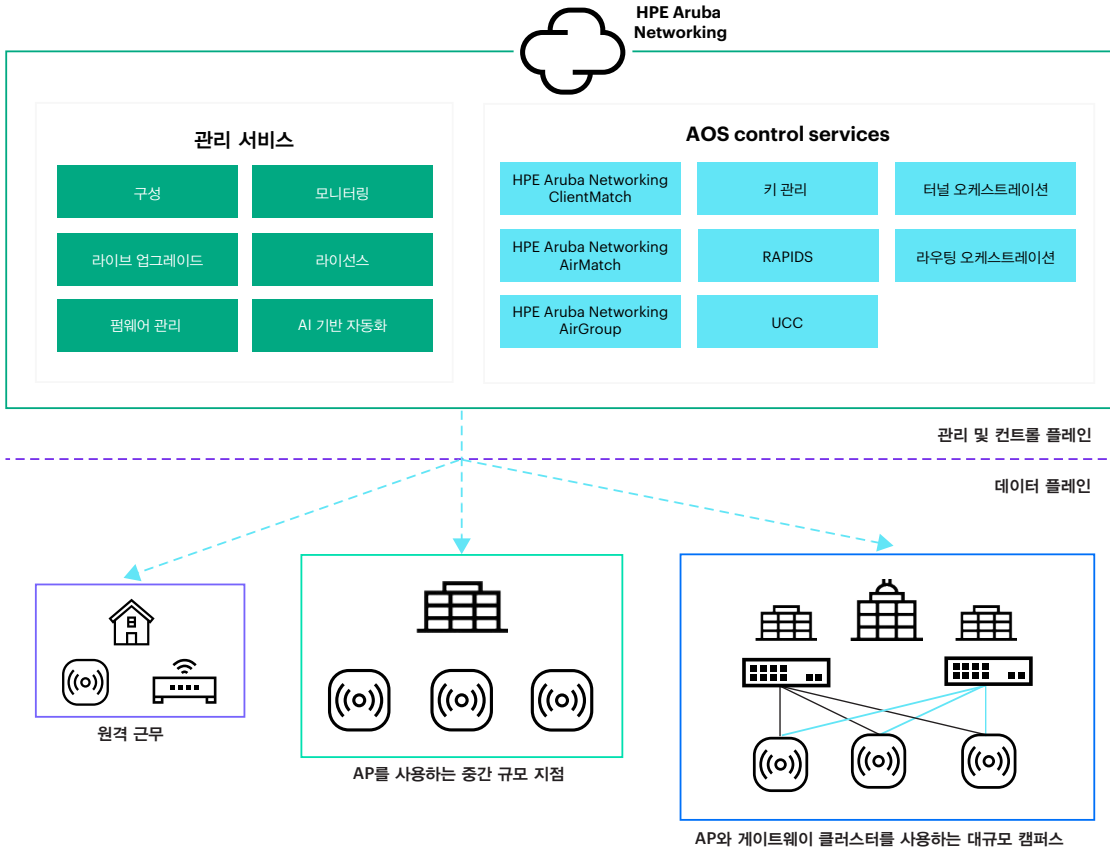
HPE Aruba Networking

관리 서비스

구성

모니터링

라이브 업그레이드

라이선스

펌웨어 관리

AI 기반 자동화

AOS control services

HPE Aruba Networking ClientMatch

키 관리

터널 오케스트레이션

HPE Aruba Networking AirMatch

RAPIDS

라우팅 오케스트레이션

HPE Aruba Networking AirGroup

UCC

관리 및 컨트롤 플레인

데이터 플레인

원격 근무

AP를 사용하는 중간 규모 지점

AP와 게이트웨이 클러스터를 사용하는 대규모 캠퍼스